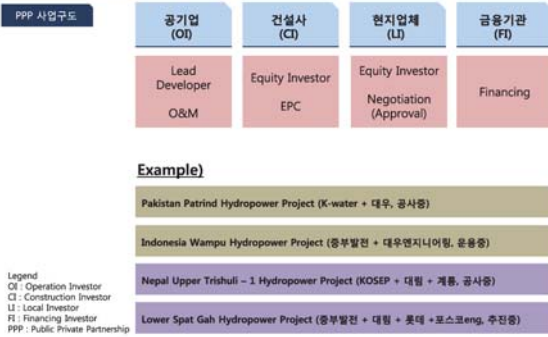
PPP 사업구도

| 공기업 (OI) | 건설사 (CI) | 현지업체 (LI) | 금융기관 (FI) |
|---|---|---|---|
| Lead Developer O&M | Equity Investor EPC | Equity Investor Negotiation (Approval) | Financing |

Example)

Pakistan Patrind Hydropower Project (K-water + 대우, 공사중)

Indonesia Wampu Hydropower Project (중부발전 + 대우엔지니어링, 운용중)

Nepal Upper Trishuli – 1 Hydropower Project (KOSEP + 대림 + 계룡, 공사중)

Lower Spat Gah Hydropower Project (중부발전 + 대림 + 롯데 +포스코eng, 추진중)

Legend
OI : Operation Investor
CI : Construction Investor
LI : Local Investor
FI : Financing Investor
PPP : Public Private Partnership